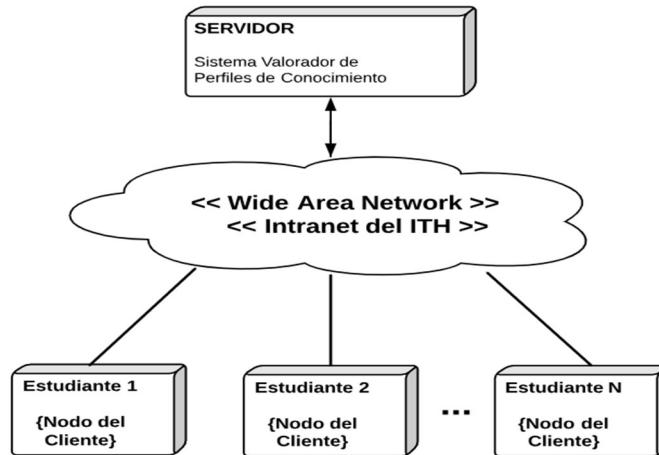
SERVIDOR

Sistema Valorador de Perfiles de Conocimiento

<< Wide Area Network >>
<< Intranet del ITH >>

Estudiante 1

{Nodo del Cliente}

Estudiante 2

{Nodo del Cliente}

...

Estudiante N

{Nodo del Cliente}